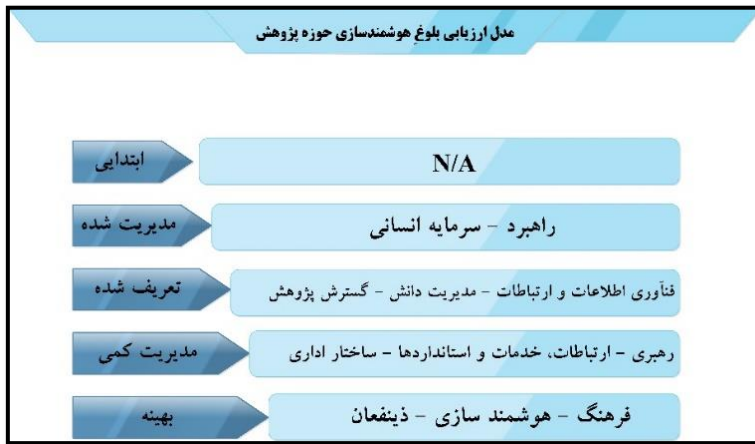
مدل ارزیابی بلوغ هوشمندسازی حوزه پژوهش

ابتدایی
N/A

مدیریت شده
راهبرد - سرمایه انسانی

تعریف شده
فناوری اطلاعات و ارتباطات - مدیریت دانش - گسترش پژوهش

مدیریت کمی
رهبری - ارتباطات، خدمات و استانداردها - ساختار اداری

بهینه
فرهنگ - هوشمند سازی - ذینفعان